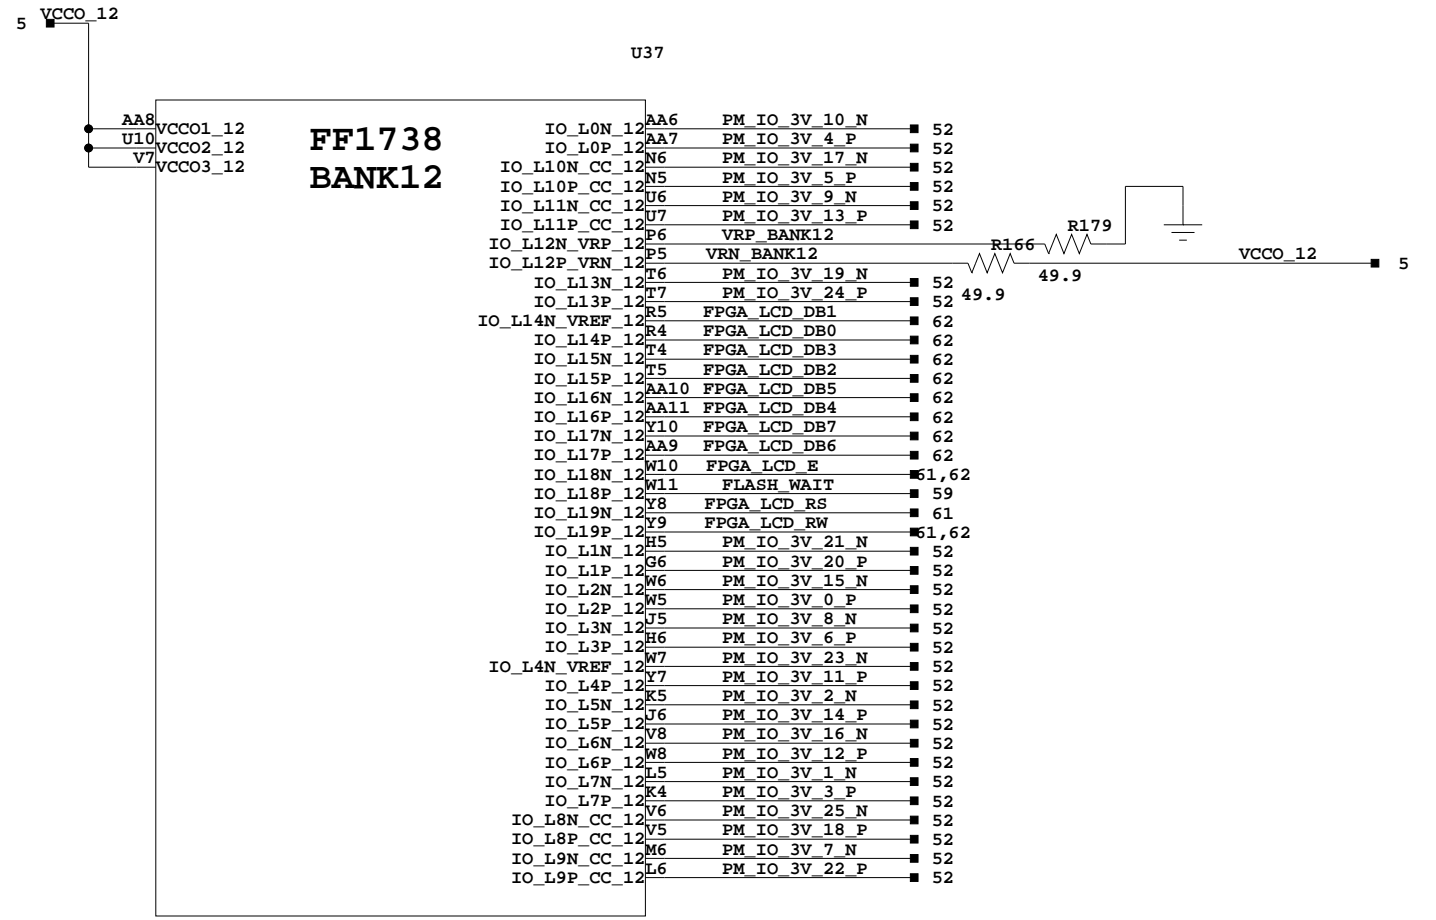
5 VCCO_12

U37

AA8 VCCO1_12
U10 VCCO2_12
V7 VCCO3_12

FF1738
BANK12

IO_L0N_12 AA6 PM_IO_3V_10_N 52
IO_L0P_12 AA7 PM_IO_3V_4_P 52
IO_L10N_CC_12 N6 PM_IO_3V_17_N 52
IO_L10P_CC_12 N5 PM_IO_3V_5_P 52
IO_L11N_CC_12 U6 PM_IO_3V_9_N 52
IO_L11P_CC_12 U7 PM_IO_3V_13_P 52
IO_L12N_VRP_12 P6 VRP_BANK12
IO_L12P_VRN_12 P5 VRN_BANK12
IO_L13N_12 T6 PM_IO_3V_19_N 52
IO_L13P_12 T7 PM_IO_3V_24_P 52
IO_L14N_VREF_12 R5 FPGA_LCD_DB1 62
IO_L14P_12 R4 FPGA_LCD_DB0 62
IO_L15N_12 T4 FPGA_LCD_DB3 62
IO_L15P_12 T5 FPGA_LCD_DB2 62
IO_L16N_12 AA10 FPGA_LCD_DB5 62
IO_L16P_12 AA11 FPGA_LCD_DB4 62
IO_L17N_12 Y10 FPGA_LCD_DB7 62
IO_L17P_12 AA9 FPGA_LCD_DB6 62
IO_L18N_12 W10 FPGA_LCD_E 61,62
IO_L18P_12 W11 FLASH_WAIT 59
IO_L19N_12 Y8 FPGA_LCD_RS 61
IO_L19P_12 Y9 FPGA_LCD_RW 61,62
IO_L1N_12 H5 PM_IO_3V_21_N 52
IO_L1P_12 G6 PM_IO_3V_20_P 52
IO_L2N_12 W6 PM_IO_3V_15_N 52
IO_L2P_12 W5 PM_IO_3V_0_P 52
IO_L3N_12 J5 PM_IO_3V_8_N 52
IO_L3P_12 H6 PM_IO_3V_6_P 52
IO_L4N_VREF_12 W7 PM_IO_3V_23_N 52
IO_L4P_12 Y7 PM_IO_3V_11_P 52
IO_L5N_12 K5 PM_IO_3V_2_N 52
IO_L5P_12 J6 PM_IO_3V_14_P 52
IO_L6N_12 V8 PM_IO_3V_16_N 52
IO_L6P_12 W8 PM_IO_3V_12_P 52
IO_L7N_12 L5 PM_IO_3V_1_N 52
IO_L7P_12 K4 PM_IO_3V_3_P 52
IO_L8N_CC_12 V6 PM_IO_3V_25_N 52
IO_L8P_CC_12 V5 PM_IO_3V_18_P 52
IO_L9N_CC_12 M6 PM_IO_3V_7_N 52
IO_L9P_CC_12 L6 PM_IO_3V_22_P 52

R179
49.9
R166
49.9
VCCO_12 5